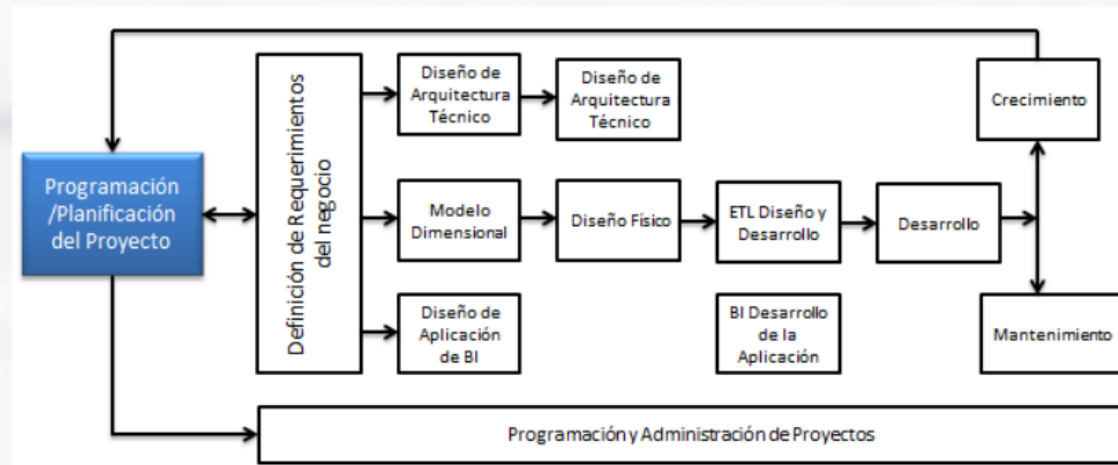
Programación /Planificación del Proyecto

Definición de Requerimientos del negocio

Diseño de Arquitectura Técnico

Diseño de Arquitectura Técnico

Crecimiento

Modelo Dimensional

Diseño Físico

ETL Diseño y Desarrollo

Desarrollo

Diseño de Aplicación de BI

BI Desarrollo de la Aplicación

Mantenimiento

Programación y Administración de Proyectos